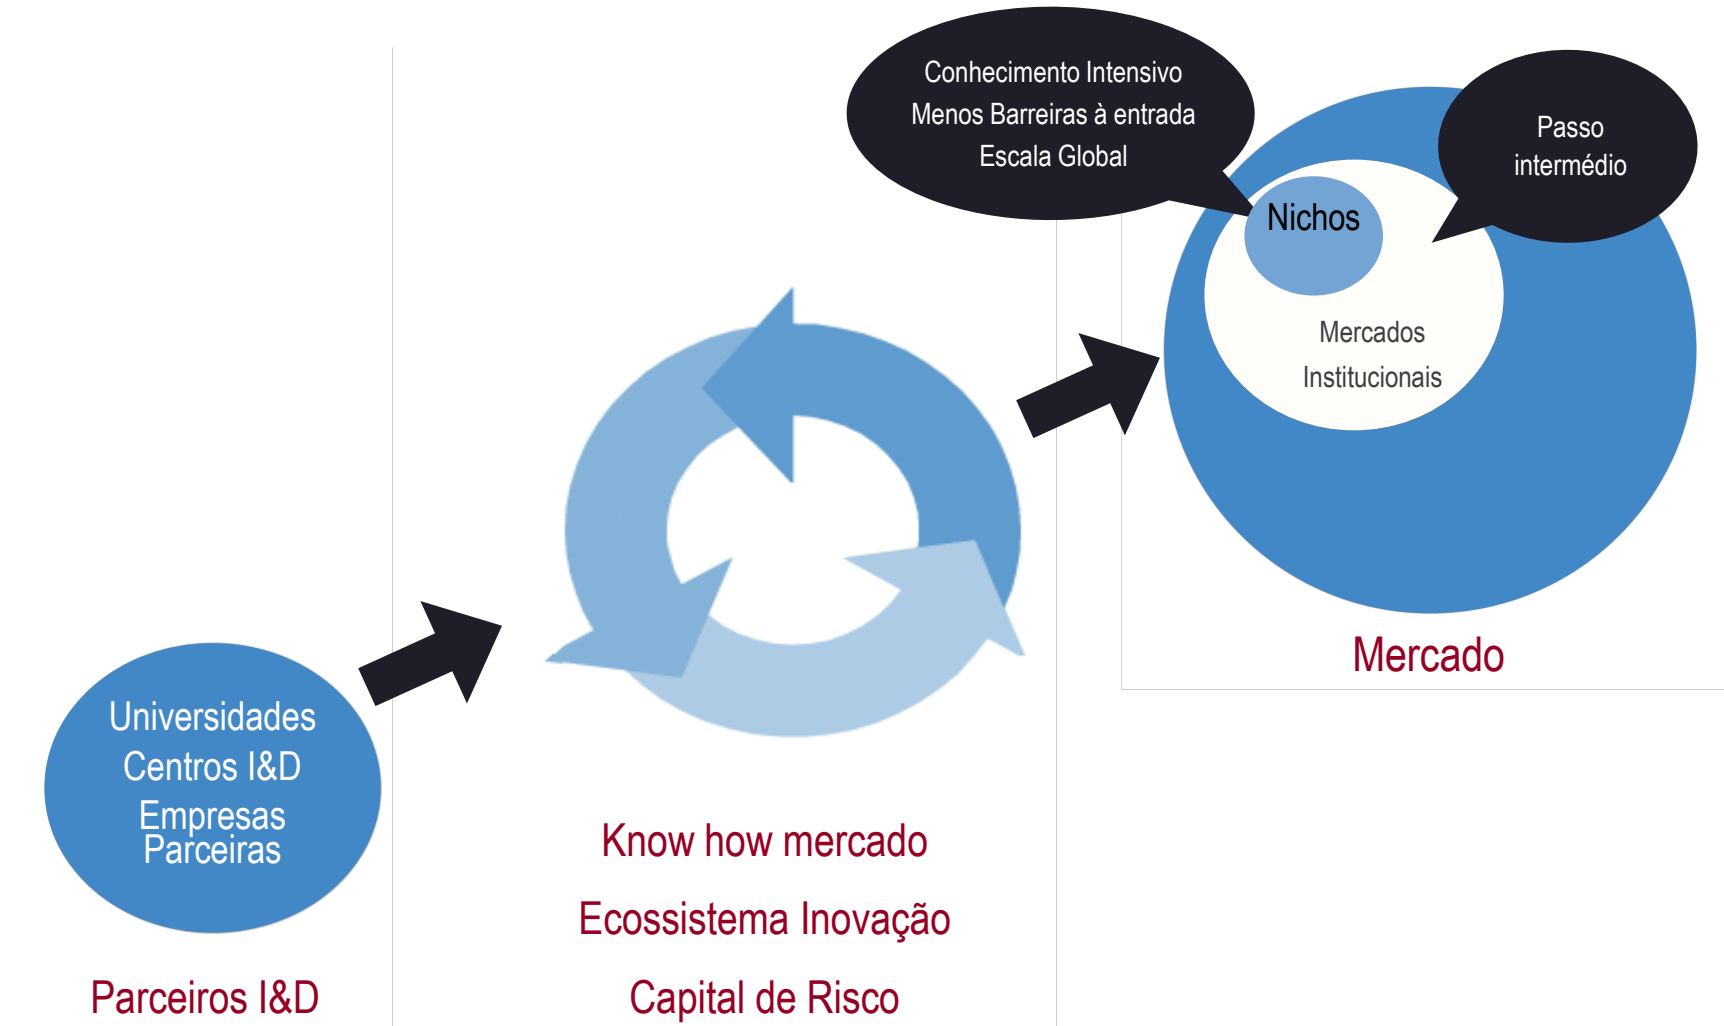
Conhecimento Intensivo
Menos Barreiras à entrada
Escala Global

Passo intermédio

Nichos

Mercados Institucionais

Mercado

Universidades
Centros I&D
Empresas Parceiras

Parceiros I&D

Know how mercado

Ecossistema Inovação

Capital de Risco